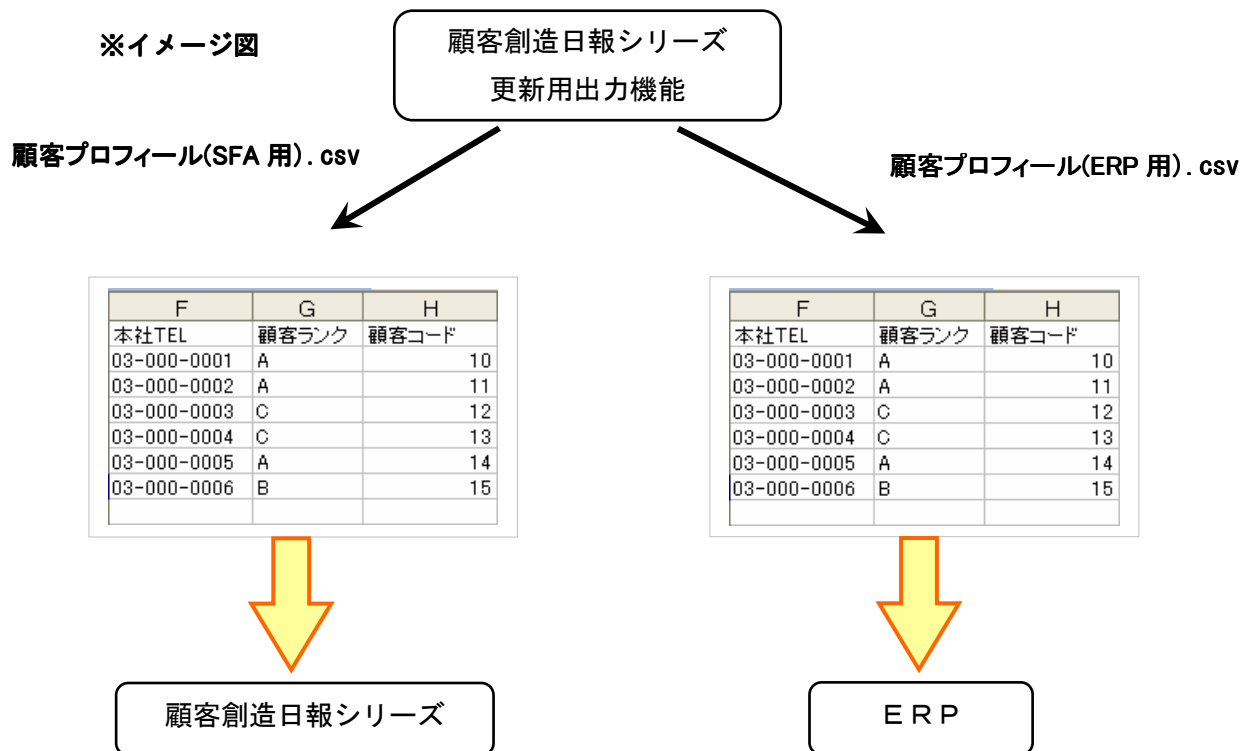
※イメージ図

顧客創造日報シリーズ
更新用出力機能

顧客プロフィール(SFA 用).csv

顧客プロフィール(ERP 用).csv

| F | G | H |
|---|---|---|
| 本社TEL | 顧客ランク | 顧客コード |
| 03-000-0001 | A | 10 |
| 03-000-0002 | A | 11 |
| 03-000-0003 | C | 12 |
| 03-000-0004 | C | 13 |
| 03-000-0005 | A | 14 |
| 03-000-0006 | B | 15 |

| F | G | H |
|---|---|---|
| 本社TEL | 顧客ランク | 顧客コード |
| 03-000-0001 | A | 10 |
| 03-000-0002 | A | 11 |
| 03-000-0003 | C | 12 |
| 03-000-0004 | C | 13 |
| 03-000-0005 | A | 14 |
| 03-000-0006 | B | 15 |

顧客創造日報シリーズ

ERP